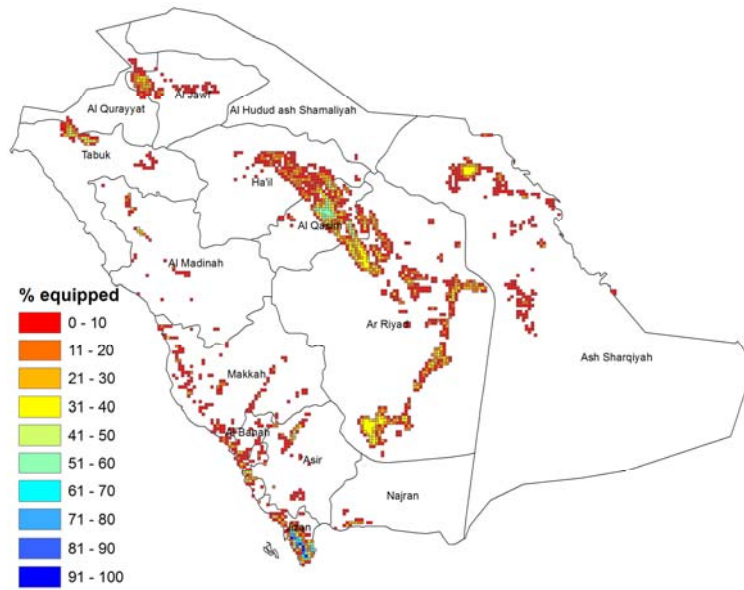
Al Qurayyat
Al Jawf
Al Hudud ash Shamaliyah
Tabuk
Ha'il
Al Qasim
Al Madinah
Ar Riyad
Ash Sharqiyah
Makkah
Al Bahah
Asir
Najran
Jizan

% equipped
0 - 10
11 - 20
21 - 30
31 - 40
41 - 50
51 - 60
61 - 70
71 - 80
81 - 90
91 - 100